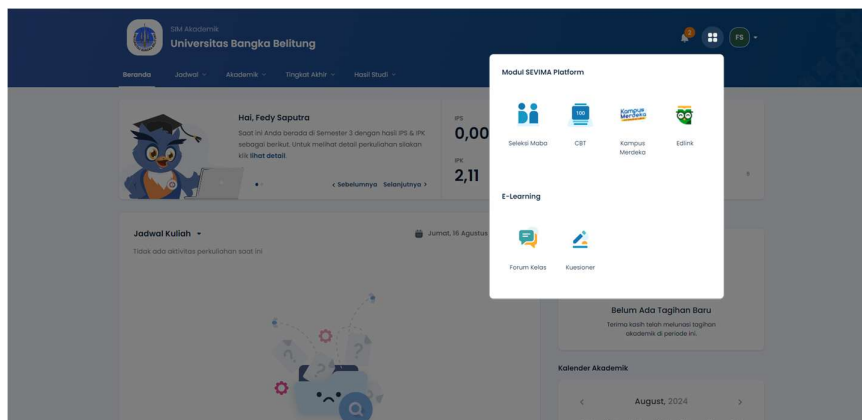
SIM Akademik
Universitas Bangka Belitung

Beranda Jadwal Akademik Tingkat Akhir Hasil Studi

2

FS

Hai, Fedy Saputra
Saat ini Anda berada di Semester 3 dengan hasil IPS & IPK sebagai berikut. Untuk melihat detail perkuliahan silakan klik lihat detail

‹ Sebelumnya Selanjutnya ›

IPS
0,00
IPK
2,11

Jadwal Kuliah
Tidak ada aktivitas perkuliahan saat ini

Jumat, 16 Agustus

Modul SEVIMA Platform
Seleksi Maba
100
CBT
Kampus Merdeka
Kampus Merdeka
Edlink

E-Learning
Forum Kelas
Kuesioner

Belum Ada Tagihan Baru
Terima kasih telah melunasi tagihan akademik di periode ini.

Kalender Akademik
‹ August, 2024 ›